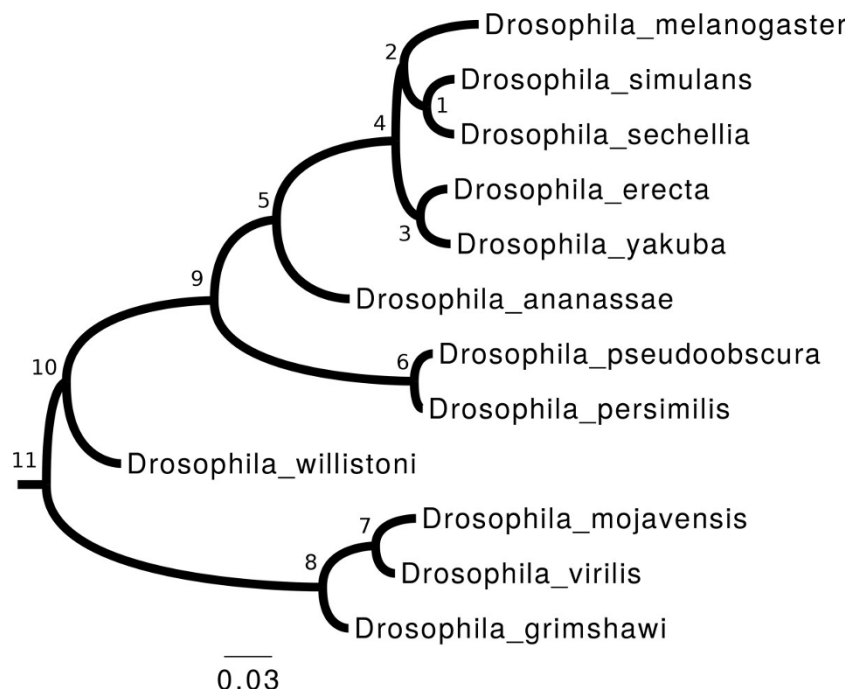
2
Drosophila_melanogaster
Drosophila_simulans
1
Drosophila_sechellia
4
5
Drosophila_erecta
3
Drosophila_yakuba
9
Drosophila_ananassae
10
6
Drosophila_pseudoobscura
Drosophila_persimilis
11
Drosophila_willistoni
7
Drosophila_mojavensis
8
Drosophila_virilis
Drosophila_grimshawi
0.03